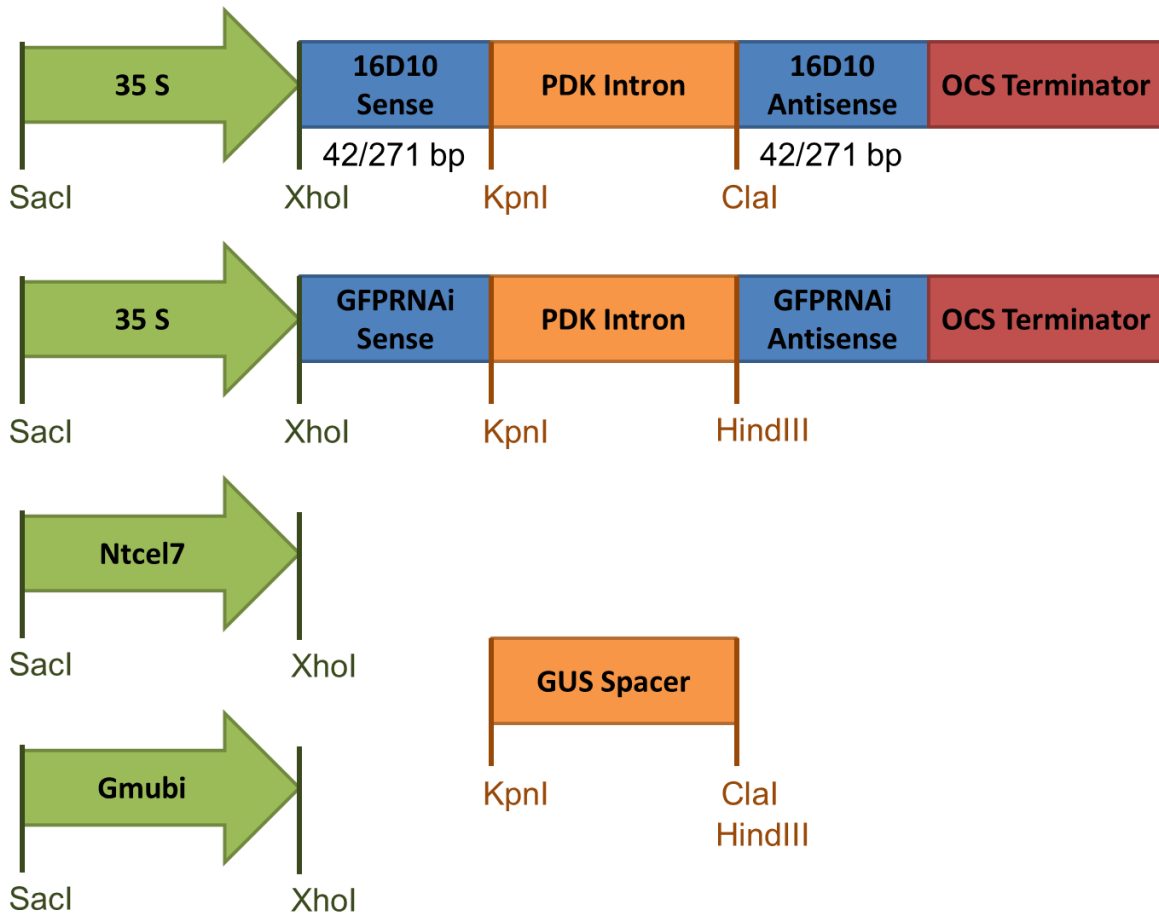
35 S

16D10 Sense

PDK Intron

16D10 Antisense

OCS Terminator

42/271 bp

42/271 bp

SacI

XhoI

KpnI

ClaI

35 S

GFPRNAi Sense

PDK Intron

GFPRNAi Antisense

OCS Terminator

SacI

XhoI

KpnI

HindIII

Ntcel7

SacI

XhoI

GUS Spacer

Gmubi

KpnI

ClaI
HindIII

SacI

XhoI